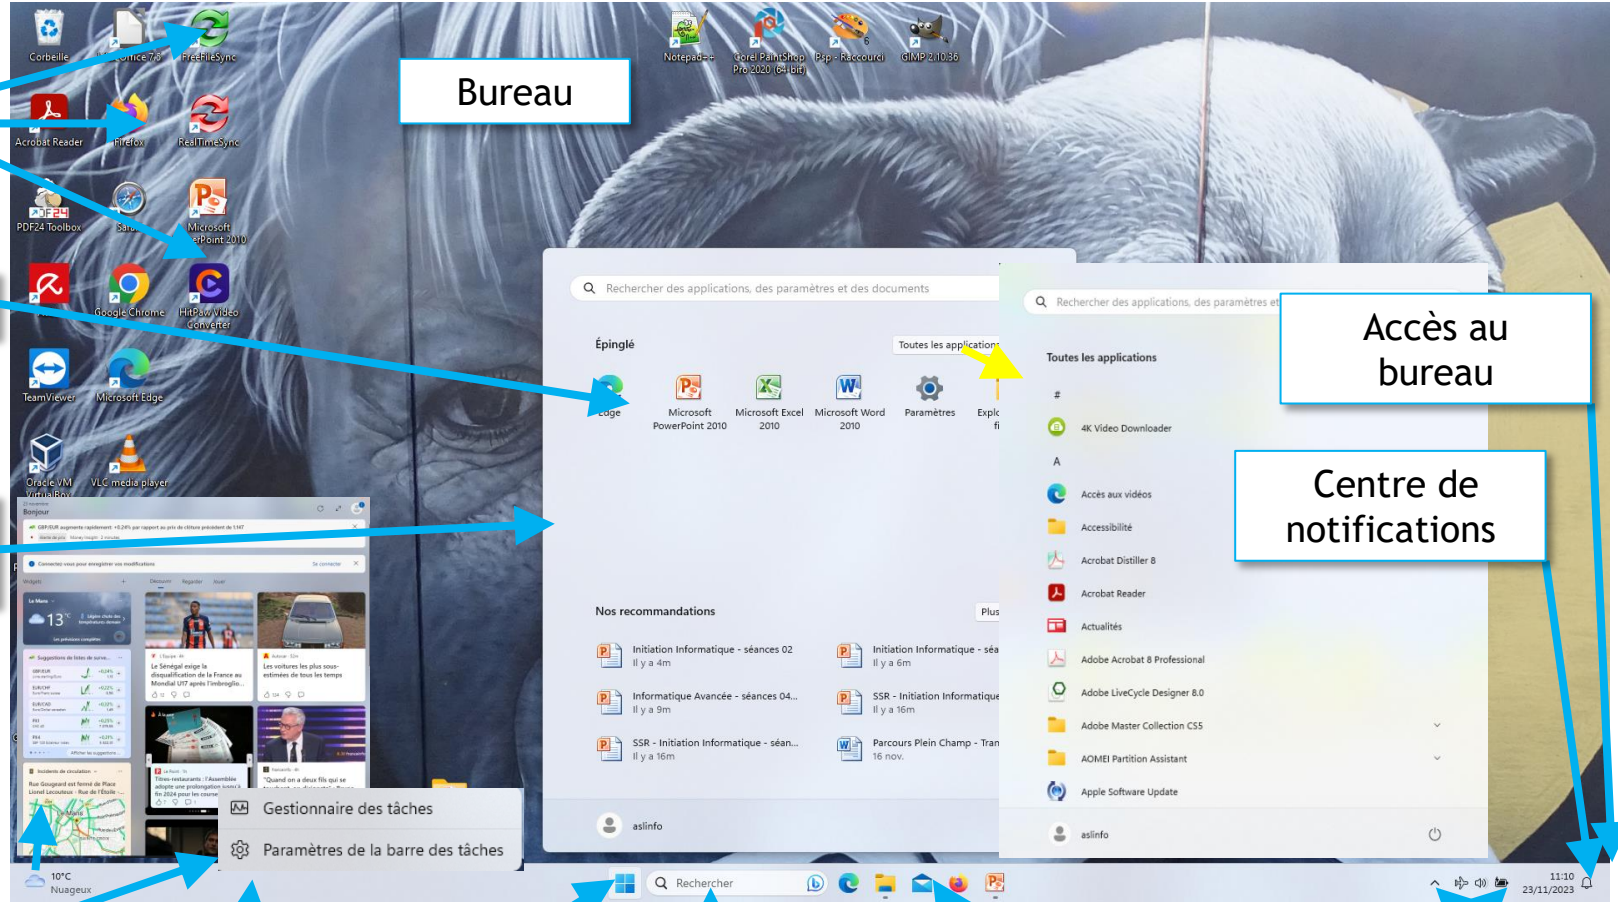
Corbeille
Office 7.5
FreeFileSync
Notepad++
Corel PaintShop Pro 2020 (64-bit)
Psp - Raccourci
GIMP 2.10.36
Bureau
Acrobat Reader
Firefox
RealTimeSync
PDF24 Toolbox
Safari
Microsoft PowerPoint 2010
Google Chrome
HitPaw Video Converter
TeamViewer
Microsoft Edge
Oracle VM VirtualBox
VLC media player

Rechercher des applications, des paramètres et des documents
Épinglé
Toutes les applications
Edge
Microsoft PowerPoint 2010
Microsoft Excel 2010
Microsoft Word 2010
Paramètres
Explo fi
Nos recommandations
Plus
Initiation Informatique - séances 02
Il y a 4m
Initiation Informatique - séa
Il y a 6m
Informatique Avancée - séances 04...
Il y a 9m
SSR - Initiation Informatique
Il y a 16m
SSR - Initiation Informatique - séan...
Il y a 16m
Parcours Plein Champ - Tran
16 nov.
aslinfo

Rechercher des applications, des paramètres et
Toutes les applications
#
4K Video Downloader
A
Accès aux vidéos
Accessibilité
Acrobat Distiller 8
Acrobat Reader
Actualités
Adobe Acrobat 8 Professional
Adobe LiveCycle Designer 8.0
Adobe Master Collection CS5
AOMEI Partition Assistant
Apple Software Update
aslinfo

Accès au bureau
Centre de notifications

Bonjour
Le Mans
13°
Le Sénégal exige la disqualification de la France au Mondial U17 après l'imbroglio...
Les voitures les plus sous-estimées de tous les temps
"Quand on a deux fils qui se
Gestionnaire des tâches
Paramètres de la barre des tâches
10°C
Nuageux
Rechercher
11:10
23/11/2023